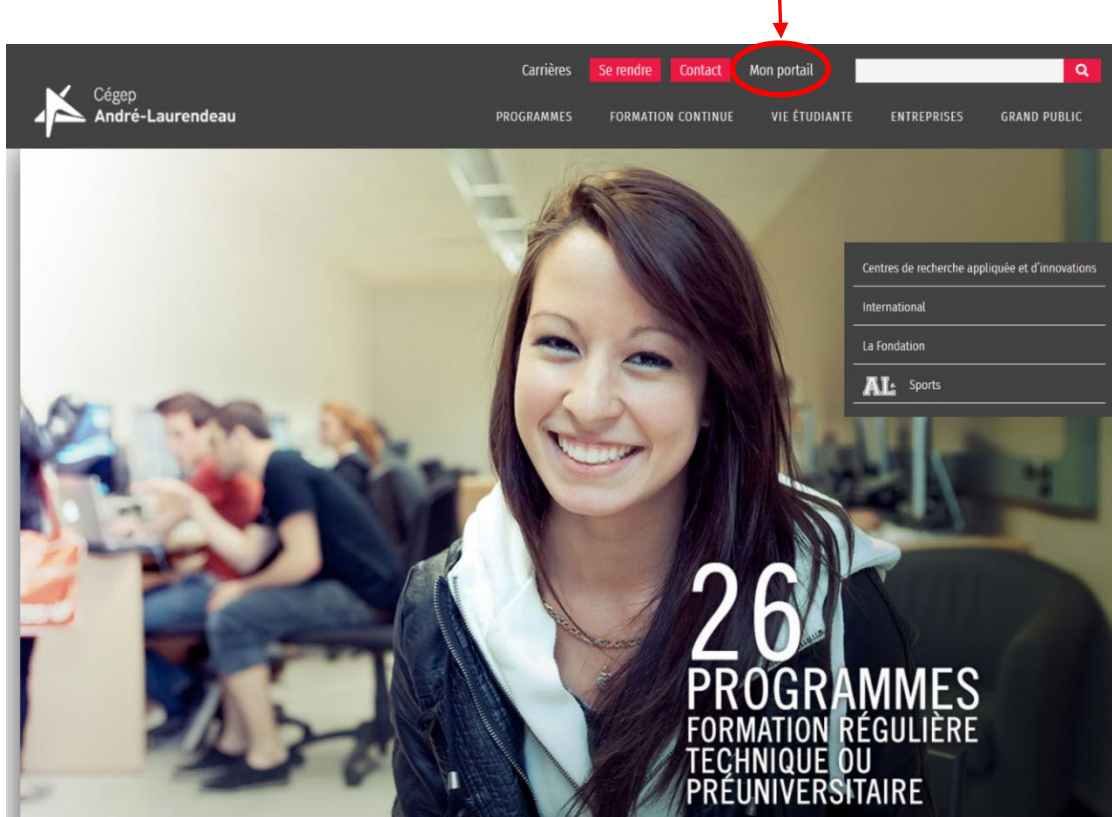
Carrières Se rendre Contact Mon portail

Cégep André-Laurendeau

PROGRAMMES FORMATION CONTINUE VIE ÉTUDIANTE ENTREPRISES GRAND PUBLIC

Centres de recherche appliquée et d'innovations

International

La Fondation

AL Sports

26 PROGRAMMES FORMATION RÉGULIÈRE TECHNIQUE OU PRÉUNIVERSITAIRE